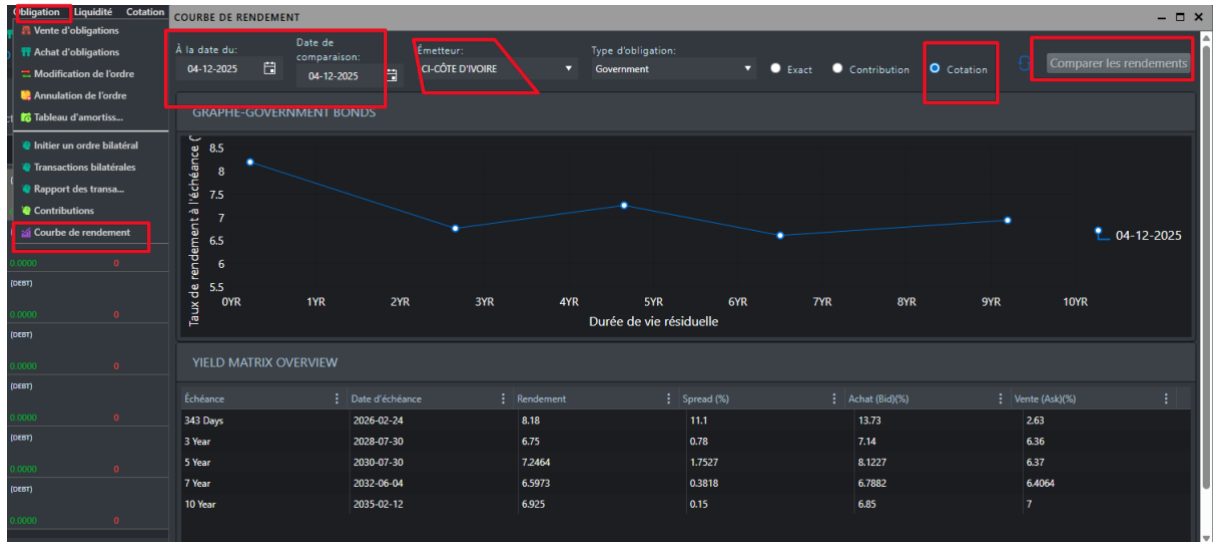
Obligation Liquidité Cotation

Vente d'obligations
Achat d'obligations
Modification de l'ordre
Annulation de l'ordre
Tableau d'amortiss...
Initier un ordre bilatéral
Transactions bilatérales
Rapport des transa...
Contributions
Courbe de rendement

0.0000 0
(DEBT)
0.0000 0
(DEBT)
0.0000 0
(DEBT)
0.0000 0
(DEBT)
0.0000 0
(DEBT)
0.0000 0

COURBE DE RENDEMENT

À la date du: 04-12-2025
Date de comparaison: 04-12-2025
Émetteur: CI-CÔTE D'IVOIRE
Type d'obligation: Government
Exact Contribution Cotation
Comparer les rendements

GRAPHE-GOVERNMENT BONDS

Taux de rendement à l'échéance (
8.5
8
7.5
7
6.5
6
5.5
5
0YR 1YR 2YR 3YR 4YR 5YR 6YR 7YR 8YR 9YR 10YR
Durée de vie résiduelle
04-12-2025

YIELD MATRIX OVERVIEW

| Échéance | Date d'échéance | Rendement | Spread (%) | Achat (Bid)(%) | Vente (Ask)(%) |
|---|---|---|---|---|---|
| 343 Days | 2026-02-24 | 8.18 | 11.1 | 13.73 | 2.63 |
| 3 Year | 2028-07-30 | 6.75 | 0.78 | 7.14 | 6.36 |
| 5 Year | 2030-07-30 | 7.2464 | 1.7527 | 8.1227 | 6.37 |
| 7 Year | 2032-06-04 | 6.5973 | 0.3818 | 6.7882 | 6.4064 |
| 10 Year | 2035-02-12 | 6.925 | 0.15 | 6.85 | 7 |